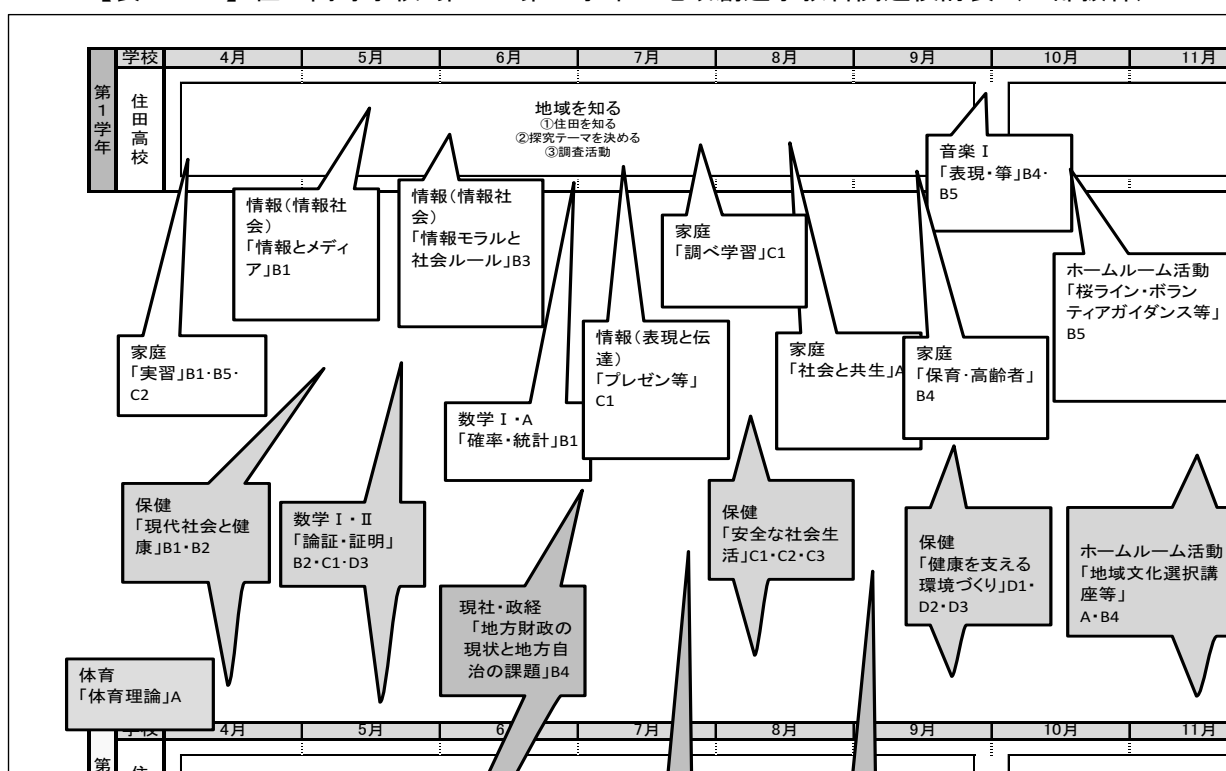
| 学校 | 4月 | 5月 | 6月 | 7月 | 8月 | 9月 | 10月 | 11月 |
|---|---|---|---|---|---|---|---|---|

第1学年

住田高校

地域を知る
①住田を知る
②探究テーマを決める
③調査活動

情報（情報社会）
「情報とメディア」B1

情報（情報社会）
「情報モラルと社会ルール」B3

家庭
「調べ学習」C1

音楽Ⅰ
「表現・箏」B4・B5

ホームルーム活動
「桜ライン・ボランティアガイダンス等」B5

家庭
「実習」B1・B5・C2

情報（表現と伝達）
「プレゼン等」C1

家庭
「社会と共生」A

家庭
「保育・高齢者」B4

数学Ⅰ・A
「確率・統計」B1

保健
「現代社会と健康」B1・B2

数学Ⅰ・Ⅱ
「論証・証明」B2・C1・D3

保健
「安全な社会生活」C1・C2・C3

保健
「健康を支える環境づくり」D1・D2・D3

ホームルーム活動
「地域文化選択講座等」A・B4

現社・政経
「地方財政の現状と地方自治の課題」B4

体育
「体育理論」A

| 学校 | 4月 | 5月 | 6月 | 7月 | 8月 | 9月 | 10月 | 11月 |
|---|---|---|---|---|---|---|---|---|

第

住